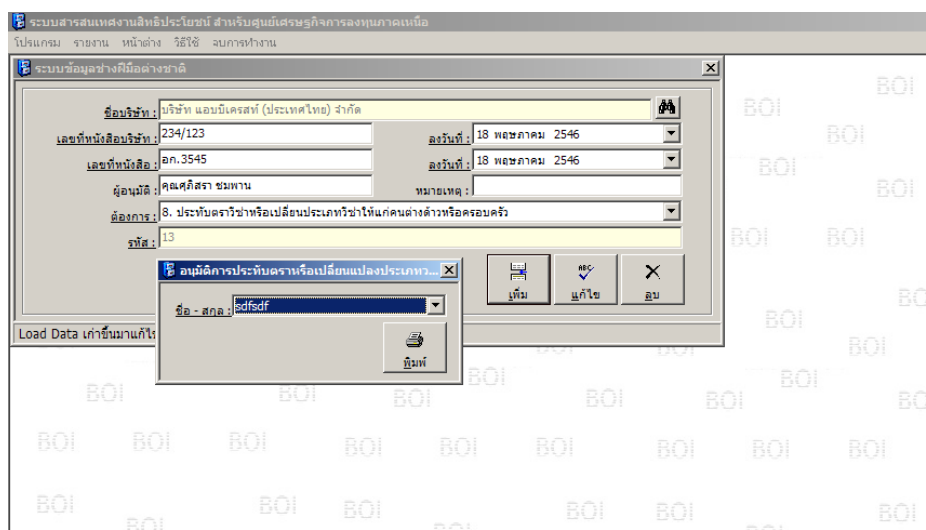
ระบบสารสนเทศงานสิทธิประโยชน์ สำหรับศูนย์เศรษฐกิจการลงทุนภาคเหนือ
โปรแกรม รายงาน หน้าต่าง วิธีใช้ จบการทำงาน

ระบบข้อมูลช่างฝีมือต่างชาติ

ชื่อบริษัท : บริษัท แอบบีเครสท์ (ประเทศไทย) จำกัด
เลขที่หนังสือบริษัท : 234/123
ลงวันที่ : 18 พฤษภาคม 2546
เลขที่หนังสือ : อก.3545
ลงวันที่ : 18 พฤษภาคม 2546
ผู้อนุมัติ : คุณศุภิสรา ชมพาน
หมายเหตุ :
ต้องการ : 8. ประทับตราวีซ่าหรือเปลี่ยนประเภทวีซ่าให้แก่คนต่างด้าวหรือครอบครัว
รหัส : 13

อนุมัติการประทับตราหรือเปลี่ยนแปลงประเภทว
ชื่อ - สกุล : sdfsdf
พิมพ์

เพิ่ม
แก้ไข
ลบ

Load Data เก่าขึ้นมาแก้ไข

BOI BOI BOI BOI BOI BOI BOI BOI BOI BOI BOI BOI BOI BOI BOI BOI BOI BOI BOI BOI BOI BOI BOI BOI BOI BOI BOI BOI BOI BOI BOI BOI BOI